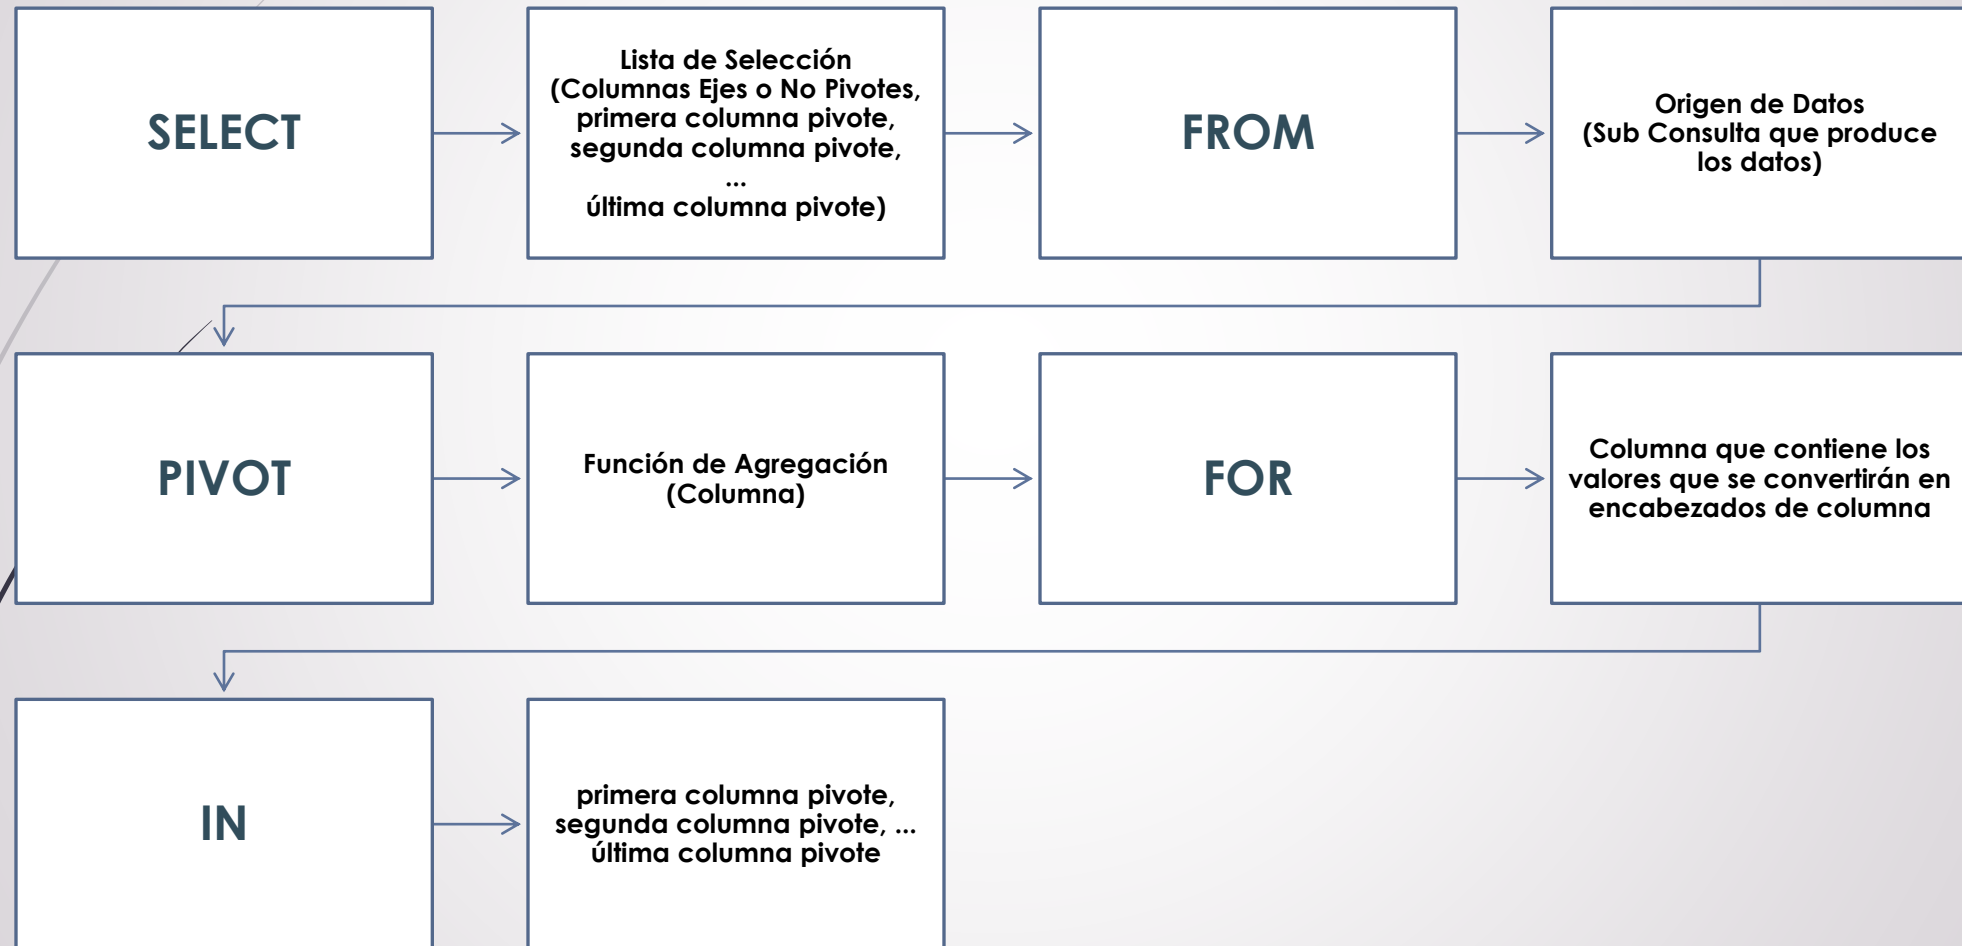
SELECT

Lista de Selección
(Columnas Ejes o No Pivotes,
primera columna pivote,
segunda columna pivote,
...
última columna pivote)

FROM

Origen de Datos
(Sub Consulta que produce
los datos)

PIVOT

Función de Agregación
(Columna)

FOR

Columna que contiene los
valores que se convertirán en
encabezados de columna

IN

primera columna pivote,
segunda columna pivote, ...
última columna pivote